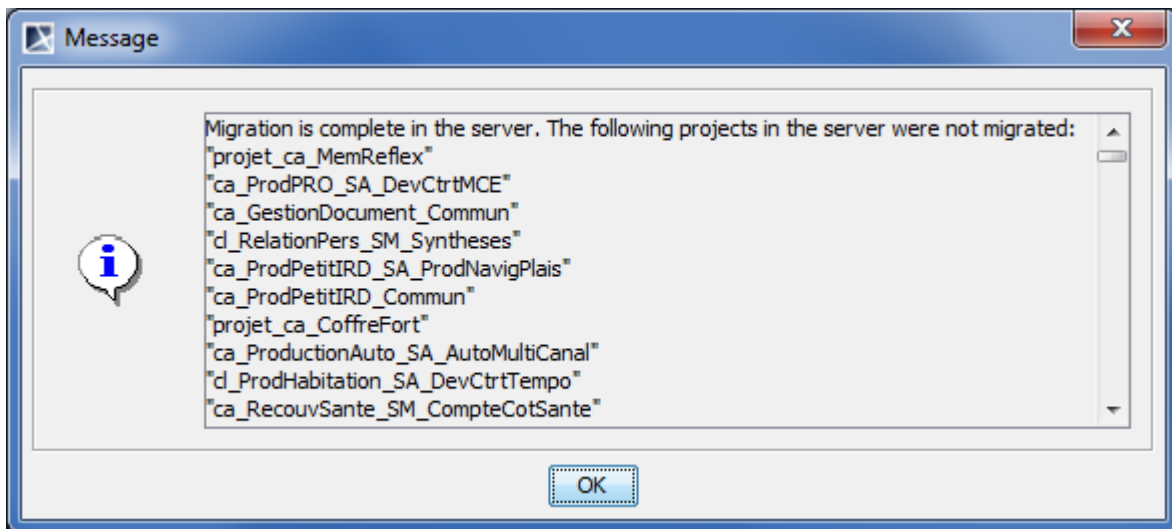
Message

Migration is complete in the server. The following projects in the server were not migrated:
"projet_ca_MemReflex"
"ca_ProdPRO_SA_DevCtrtMCE"
"ca_GestionDocument_Commun"
"cl_RelationPers_SM_Syntheses"
"ca_ProdPetitIRD_SA_ProdNavigPlais"
"ca_ProdPetitIRD_Commun"
"projet_ca_CoffreFort"
"ca_ProductionAuto_SA_AutoMultiCanal"
"cl_ProdHabitation_SA_DevCtrtTempo"
"ca_RecouvSante_SM_CompteCotSante"

OK